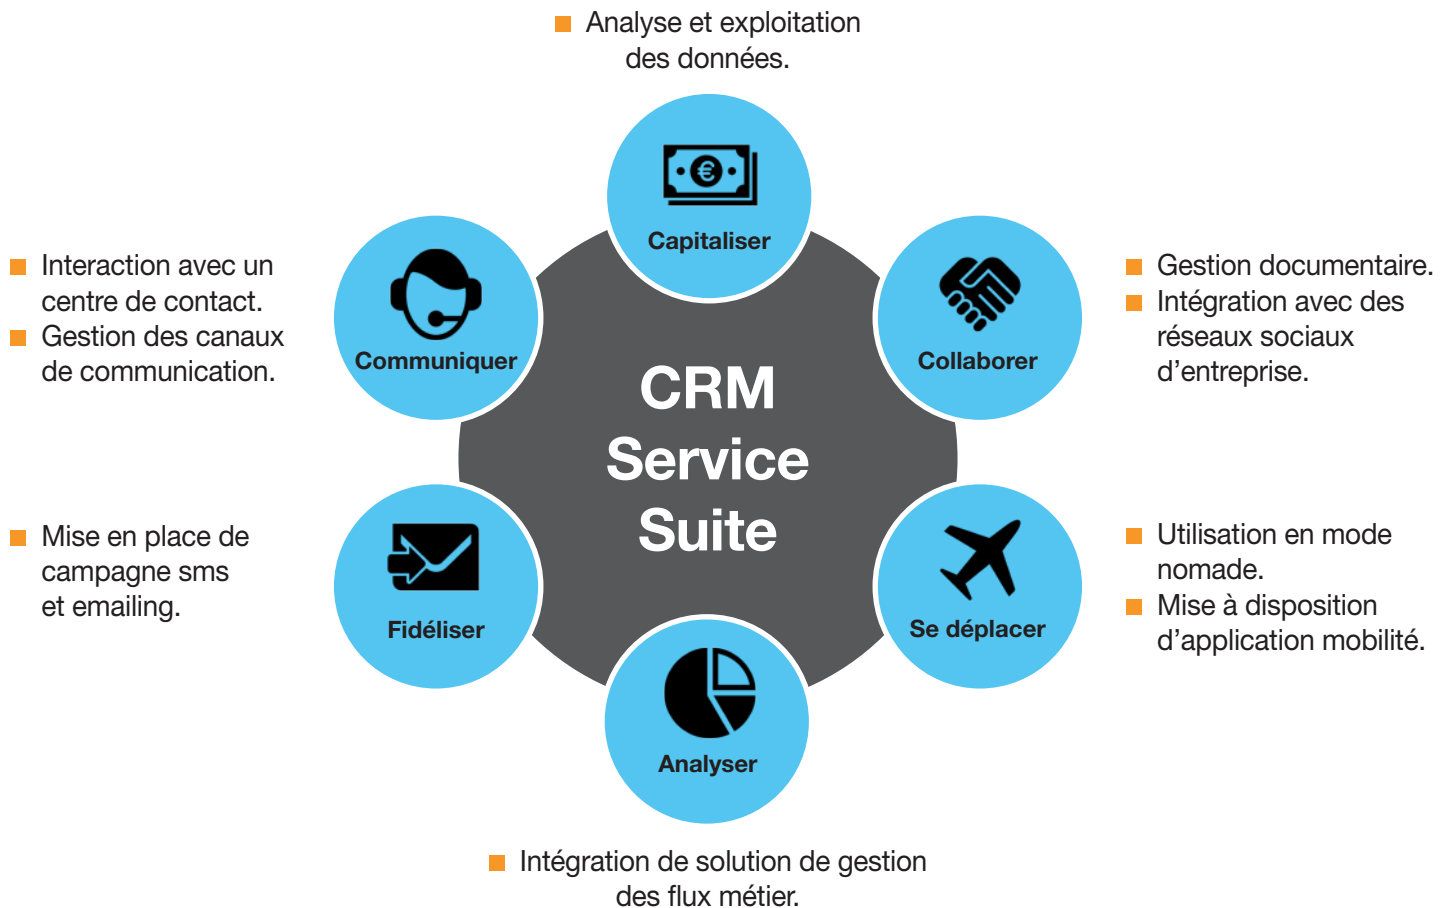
■ Analyse et exploitation des données.

Capitaliser

■ Interaction avec un centre de contact.
■ Gestion des canaux de communication.

Communiquer

Collaborer

■ Gestion documentaire.
■ Intégration avec des réseaux sociaux d'entreprise.

CRM
Service
Suite

■ Mise en place de campagne sms et emailing.

Fidéliser

Se déplacer

■ Utilisation en mode nomade.
■ Mise à disposition d'application mobilité.

Analyser

■ Intégration de solution de gestion des flux métier.